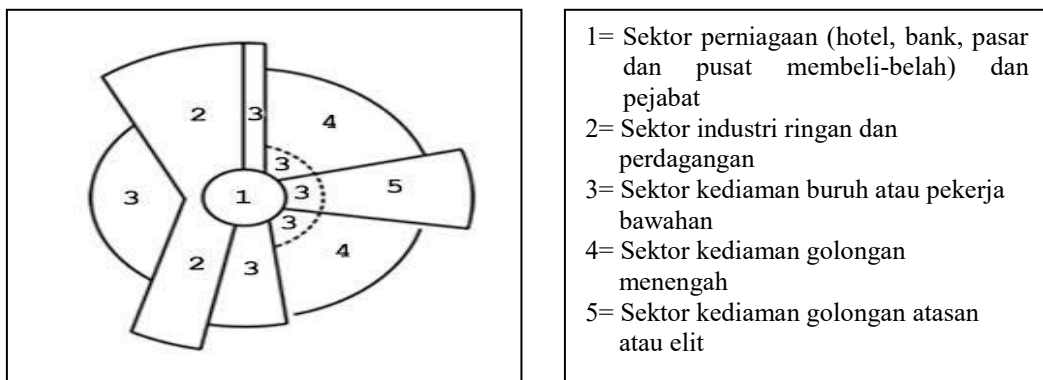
2
3
4
3
3
1
3
5
3
2
3
4

1= Sektor perniagaan (hotel, bank, pasar dan pusat membeli-belah) dan pejabat
2= Sektor industri ringan dan perdagangan
3= Sektor kediaman buruh atau pekerja bawahan
4= Sektor kediaman golongan menengah
5= Sektor kediaman golongan atasan atau elit